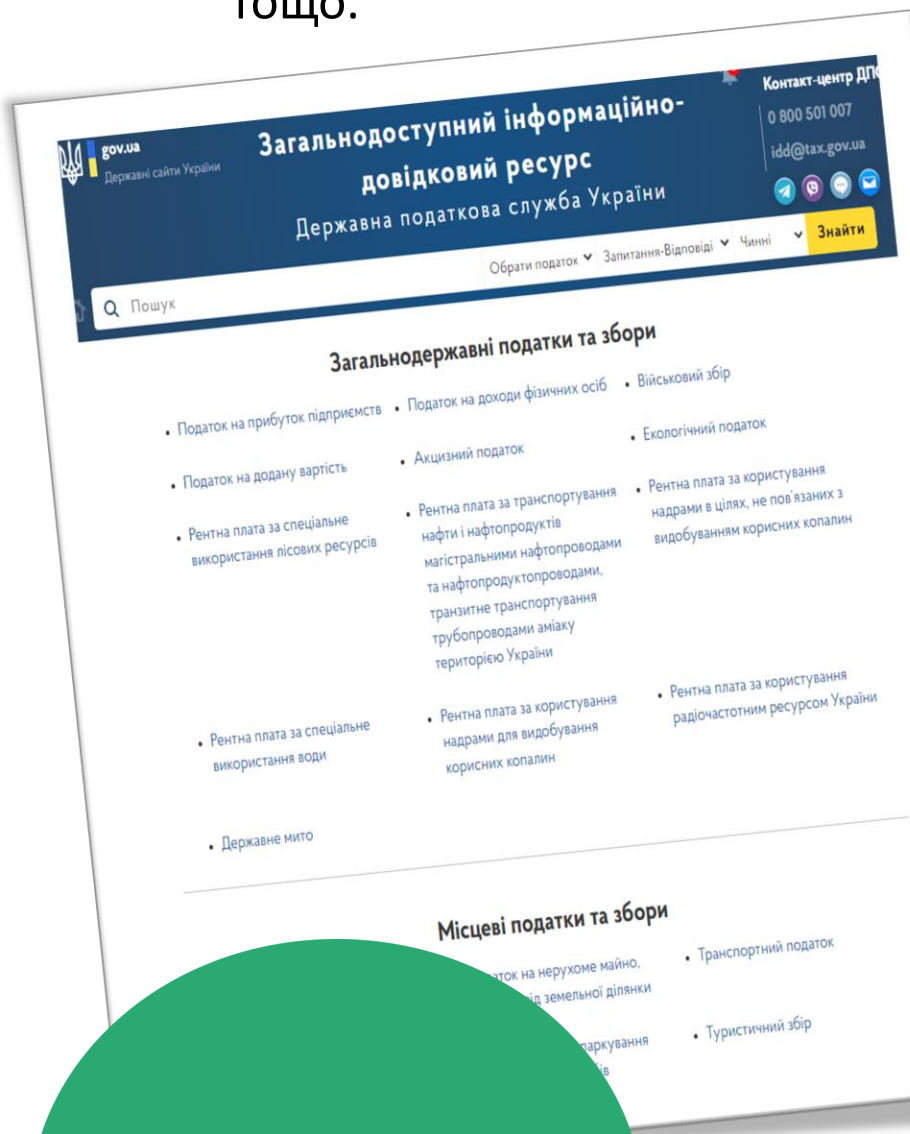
тощо.

gov.ua
Державні сайти України

Загальнодоступний інформаційно-довідковий ресурс
Державна податкова служба України

Контакт-центр ДП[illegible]
0 800 501 007
idd@tax.gov.ua

Обрати податок
Запитання-Відповіді
Чинні
Знайти

Пошук

Загальнодержавні податки та збори

• Податок на прибуток підприємств
• Податок на доходи фізичних осіб
• Військовий збір
• Податок на додану вартість
• Акцизний податок
• Екологічний податок
• Рентна плата за спеціальне використання лісових ресурсів
• Рентна плата за транспортування нафти і нафтопродуктів магістральними нафтопроводами та нафтопродуктопроводами, транзитне транспортування трубопроводами аміаку територією України
• Рентна плата за користування надрами в цілях, не пов'язаних з видобуванням корисних копалин
• Рентна плата за спеціальне використання води
• Рентна плата за користування надрами для видобування корисних копалин
• Рентна плата за користування радіочастотним ресурсом України
• Державне мито

Місцеві податки та збори

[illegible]аток на нерухоме майно, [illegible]д земельної ділянки
• Транспортний податок
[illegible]аркування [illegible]
• Туристичний збір